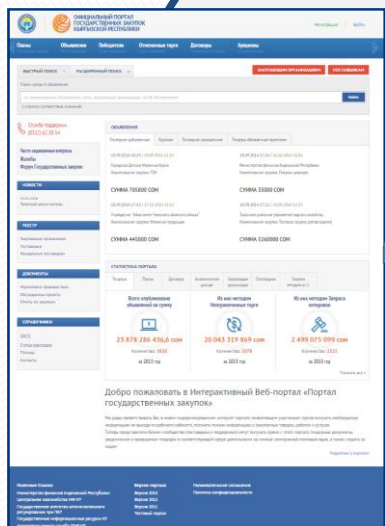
ОФИЦИАЛЬНЫЙ ПОРТАЛ ГОСУДАРСТВЕННЫХ ЗАКУПОК КЫРГЫЗСКОЙ РЕСПУБЛИКИ

Регистрация Войти

Планы Объявления Победители Отменённые торги Договоры Аукционы

БЫСТРЫЙ ПОИСК РАСШИРЕННЫЙ ПОИСК

Поиск

Служба поддержки (0312) 62 38 34

Часто задаваемые вопросы
Жалобы
Форум Государственных закупок

НОВОСТИ

РЕЕСТР

ДОКУМЕНТЫ

СПРАВОЧНИКИ

ОБЪЯВЛЕНИЯ

СУММА 705000 СОМ

СУММА 35000 СОМ

СУММА 440000 СОМ

СУММА 5260000 СОМ

СТАТИСТИКА ПОРТАЛА

Всего опубликованных объявлений на сумму

23 878 286 456,6 сом

Из них методом Неограниченные торги

20 043 319 869 сом

Из них методом Запроса котировок

2 499 075 099 сом

за 2013 год

за 2013 год

за 2013 год

Добро пожаловать в Интерактивный Веб-портал «Портал государственных закупок»

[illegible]